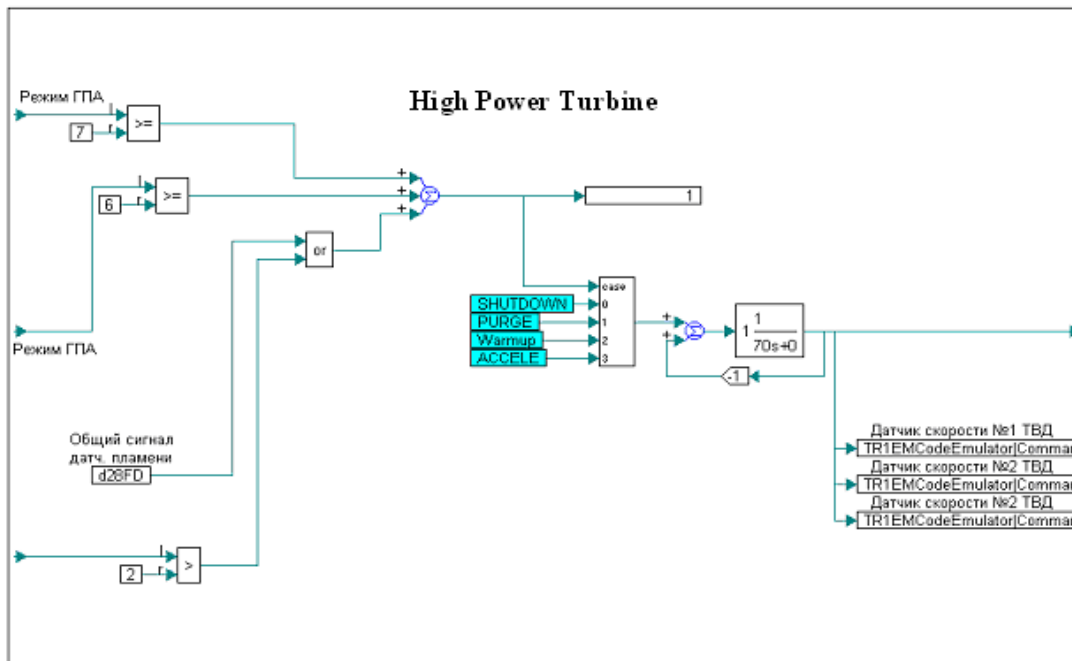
High Power Turbine

Режим ГПА

7

>=

6

>=

+
+
+

1

or

Режим ГПА

case

SHUTDOWN 0

PURGE 1

Warmup 2

ACCELE 3

+
+

$1\frac{1}{70s+0}$

-1

Общий сигнал датч. пламени

d28FD

Датчик скорости №1 ТВД

TR1EMCodeEmulator|Commar

Датчик скорости №2 ТВД

TR1EMCodeEmulator|Commar

Датчик скорости №2 ТВД

TR1EMCodeEmulator|Commar

2

>